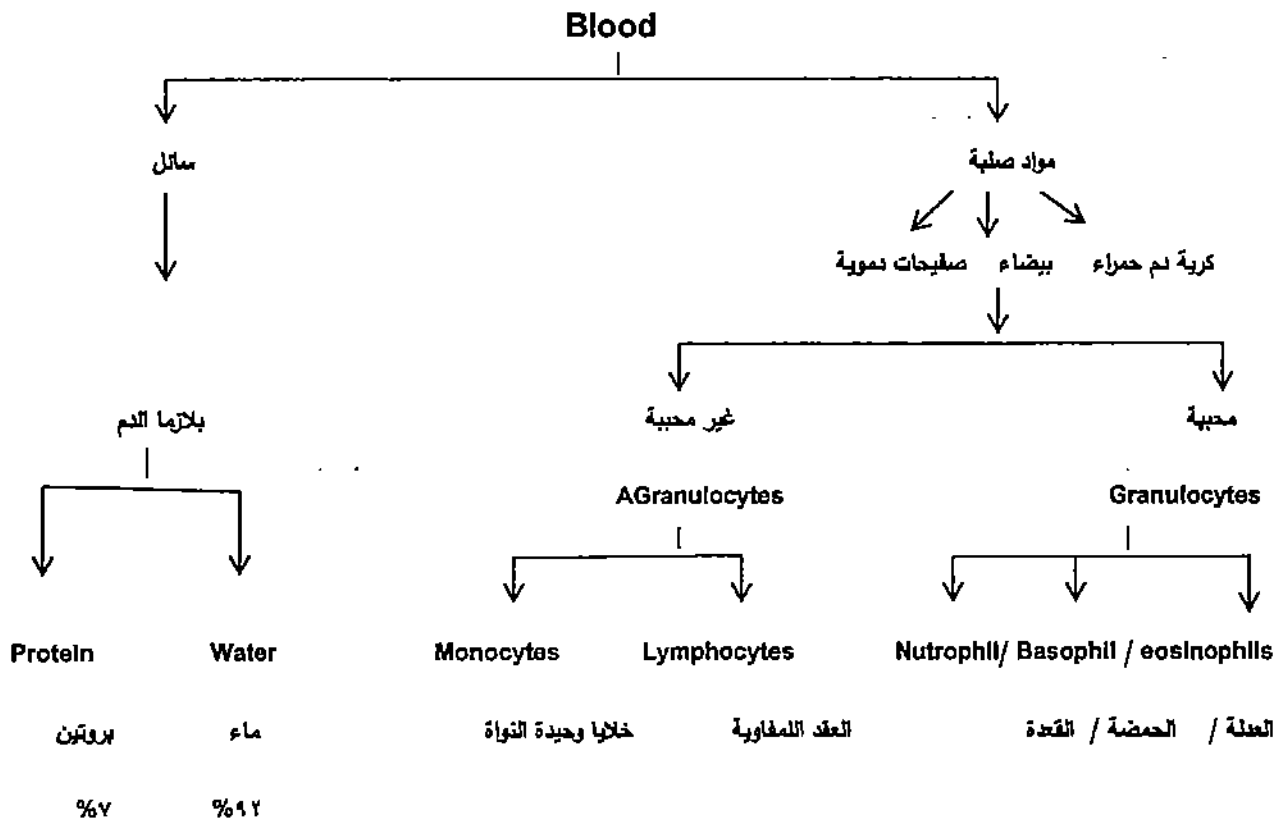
Blood

سائل

بلازما الدم

Protein

بروتين

%٧

Water

ماء

%٩٢

مواد صلبة

كرية دم حمراء

بيضاء

صفيحات دموية

محببة

Granulocytes

Nutrophil/ Basophil / eosinophils

العدلة / الحمضة / القعدة

غير محببة

AGranulocytes

Lymphocytes

العقد اللمفاوية

Monocytes

خلايا وحيدة النواة